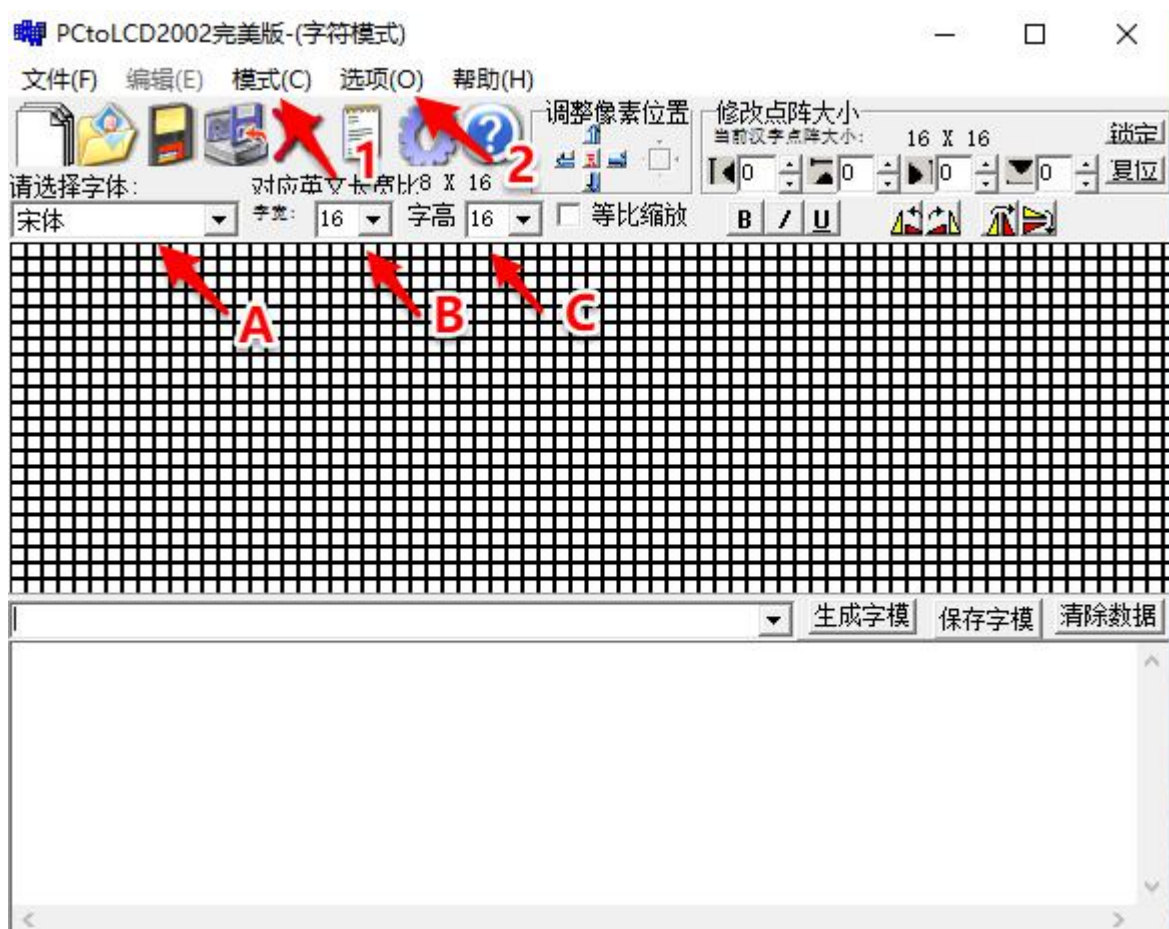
PCtoLCD2002完美版-(字符模式)

文件(F) 编辑(E) 模式(C) 选项(O) 帮助(H)

1 2

调整像素位置

修改点阵大小
当前汉字点阵大小: 16 X 16
锁定
0 0 0 0
复位

请选择字体:
对应英文长宽比8 X 16
宋体
字宽: 16
字高 16
等比缩放
B / U

A B C

生成字模 保存字模 清除数据